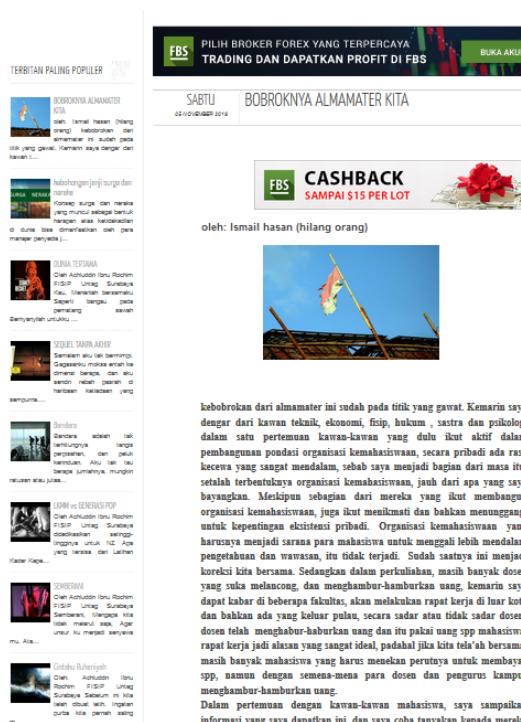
TERBITAN PALING POPULER

BOBROKNYA ALMAMATER KITA
oleh: Ismail hasan (hilang orang) kebobrokan dari almamater ini sudah pada titik yang gawat. Kemarin saya dengar dari kawan t....

habohongen janji surga dan neraka
Konsep surga dan neraka yang muncul sebagai bentuk harapan atas kesejahteraan di dunia tlas dimanfaatkan oleh para manajer penyedia j....

DUNIA TERTAWA
Oleh Achluddin Ibnu Rochim FISIP Untag Surabaya Kau, Menertawa bersamaku Sejenak bangun pada pematang sawah Bernyanyilah untukku ....

SEQUEL TANPA AKHIR
Semalam aku tak bermimpi. Gagasanku mokse entah ke dimensi berapa, dan aku sendiri rebah (pasrah di haribaan kekasihan yang sempurna....

Bandara
Bandara adalah tak berkunjungnya tangis perpisahan, dan peluk kerinduan. Aku tak tau berapa jumlahnya, mungkin ratusan atau jutaa....

LKMM vs GENERASI POP
Oleh Achluddin Ibnu Rochim FISIP Untag Surabaya didedikasikan setinggi-tingginya untuk HZ Aga yang berada dari Latihan Kader Kepe....

SEMBERANI
Oleh Achluddin Ibnu Rochim FISIP Untag Surabaya Semberani, Mengapa kita tidak melarut saja. Agar unsur ku menjadi senyawa mu. Ata....

Cintaku Ruhaniyah
Oleh Achluddin Ibnu Rochim FISIP Untag Surabaya Sebelum ini kita telah dibuat lelah. Ingatan purba kita pernah saling

FBS PILIH BROKER FOREX YANG TERPERCAYA TRADING DAN DAPATKAN PROFIT DI FBS BUKA AKU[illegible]

SABTU
02 NOVEMBER 2019
BOBROKNYA ALMAMATER KITA

FBS CASHBACK SAMPAI $15 PER LOT

oleh: Ismail hasan (hilang orang)

kebobrokan dari almamater ini sudah pada titik yang gawat. Kemarin say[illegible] dengar dari kawan teknik, ekonomi, fisip, hukum , sastra dan psikolog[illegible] dalam satu pertemuan kawan-kawan yang dulu ikut aktif dala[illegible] pembangunan pondasi organisasi kemahasiswaan, secara pribadi ada ras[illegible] kecewa yang sangat mendalam, sebab saya menjadi bagian dari masa itu setelah terbentuknya organisasi kemahasiswaan, jauh dari apa yang say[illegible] bayangkan. Meskipun sebagian dari mereka yang ikut membangu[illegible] organisasi kemahasiswaan, juga ikut menikmati dan bahkan menunggang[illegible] untuk kepentingan eksistensi pribadi. Organisasi kemahasiswaan yan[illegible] harusnya menjadi sarana para mahasiswa untuk menggali lebih mendala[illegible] pengetahuan dan wawasan, itu tidak terjadi. Sudah saatnya ini menjad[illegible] koreksi kita bersama. Sedangkan dalam perkuliahan, masih banyak dose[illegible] yang suka melancong, dan menghambur-hamburkan uang, kemarin say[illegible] dapat kabar di beberapa fakultas, akan melakukan rapat kerja di luar kot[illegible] dan bahkan ada yang keluar pulau, secara sadar atau tidak sadar dosen dosen telah menghabur-haburkan uang dan itu pakai uang spp mahasisw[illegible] rapat kerja jadi alasan yang sangat ideal, padahal jika kita tela'ah bersama masih banyak mahasiswa yang harus menekan perutnya untuk membaya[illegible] spp, namun dengan semena-mena para dosen dan pengurus kampu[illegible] menghambur-hamburkan uang.

Dalam pertemuan dengan kawan-kawan mahasiswa, saya sampaika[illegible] informasi yang saya dapatkan ini, dan saya coba tanyakan kepada mereka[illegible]